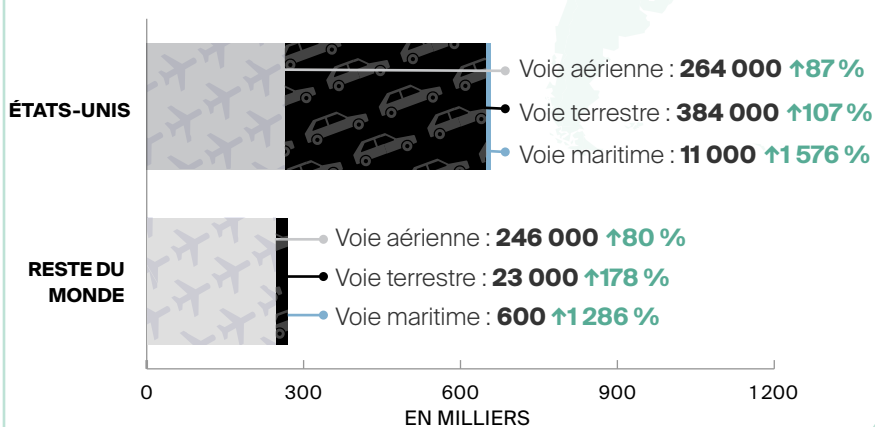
ÉTATS-UNIS

Voie aérienne : **264 000** ↑87 %
Voie terrestre : **384 000** ↑107 %
Voie maritime : **11 000** ↑1 576 %

RESTE DU MONDE

Voie aérienne : **246 000** ↑80 %
Voie terrestre : **23 000** ↑178 %
Voie maritime : **600** ↑1 286 %

0
300
600
900
1200
EN MILLIERS